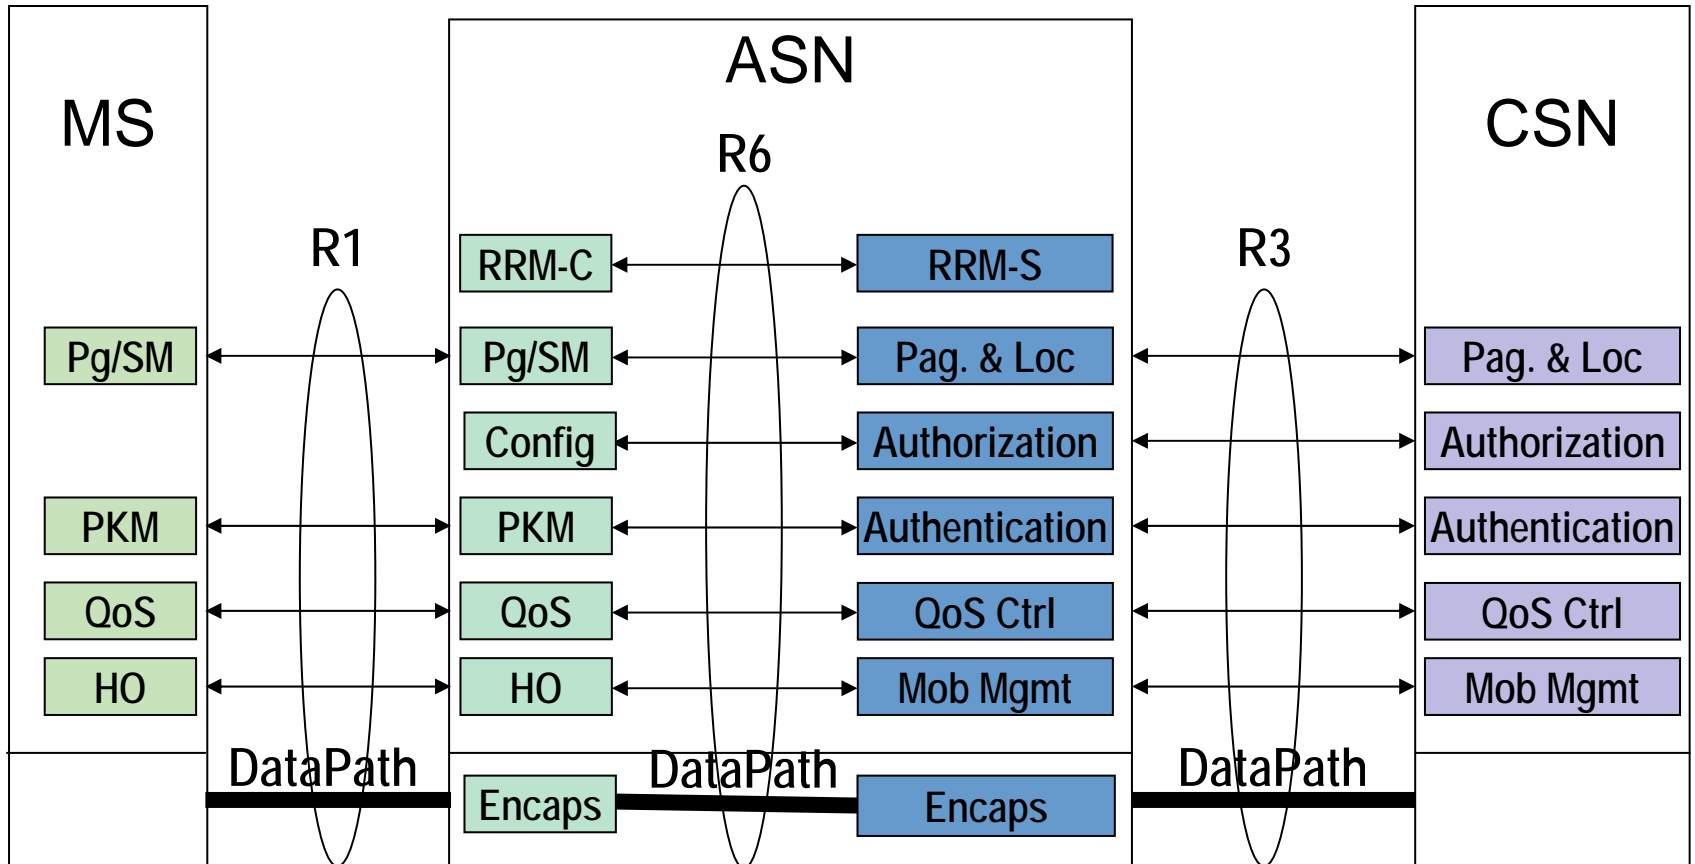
MS

ASN

CSN

R6

R1

R3

Pg/SM

PKM

QoS

HO

RRM-C

Pg/SM

Config

PKM

QoS

HO

RRM-S

Pag. & Loc

Authorization

Authentication

QoS Ctrl

Mob Mgmt

Pag. & Loc

Authorization

Authentication

QoS Ctrl

Mob Mgmt

DataPath

Encaps

DataPath

Encaps

DataPath